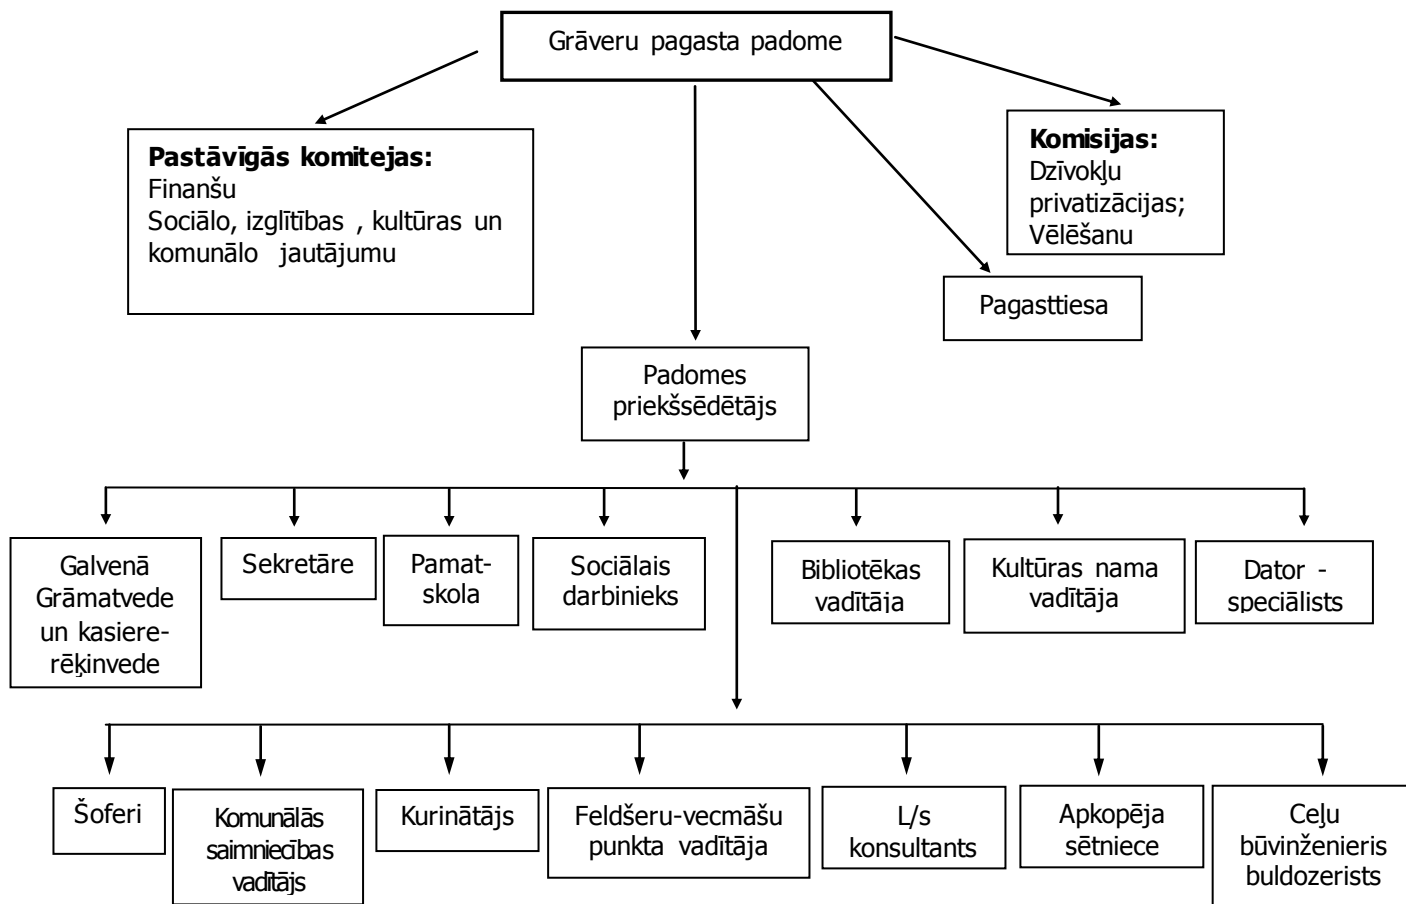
Grāveru pagasta padome

Pastāvīgās komitejas:
Finanšu
Sociālo, izglītības , kultūras un komunālo jautājumu

Komisijas:
Dzīvokļu privatizācijas;
Vēlēšanu

Pagasttiesa

Padomes priekšsēdētājs

Galvenā Grāmatvede un kasiere-rēķinvede

Sekretāre

Pamatskola

Sociālais darbinieks

Bibliotēkas vadītāja

Kultūras nama vadītāja

Dator - speciālists

Šoferi

Komunālās saimniecības vadītājs

Kurinātājs

Feldšeru-vecmāšu punkta vadītāja

L/s konsultants

Apkopēja sētniece

Ceļu būvinženieris buldozerists